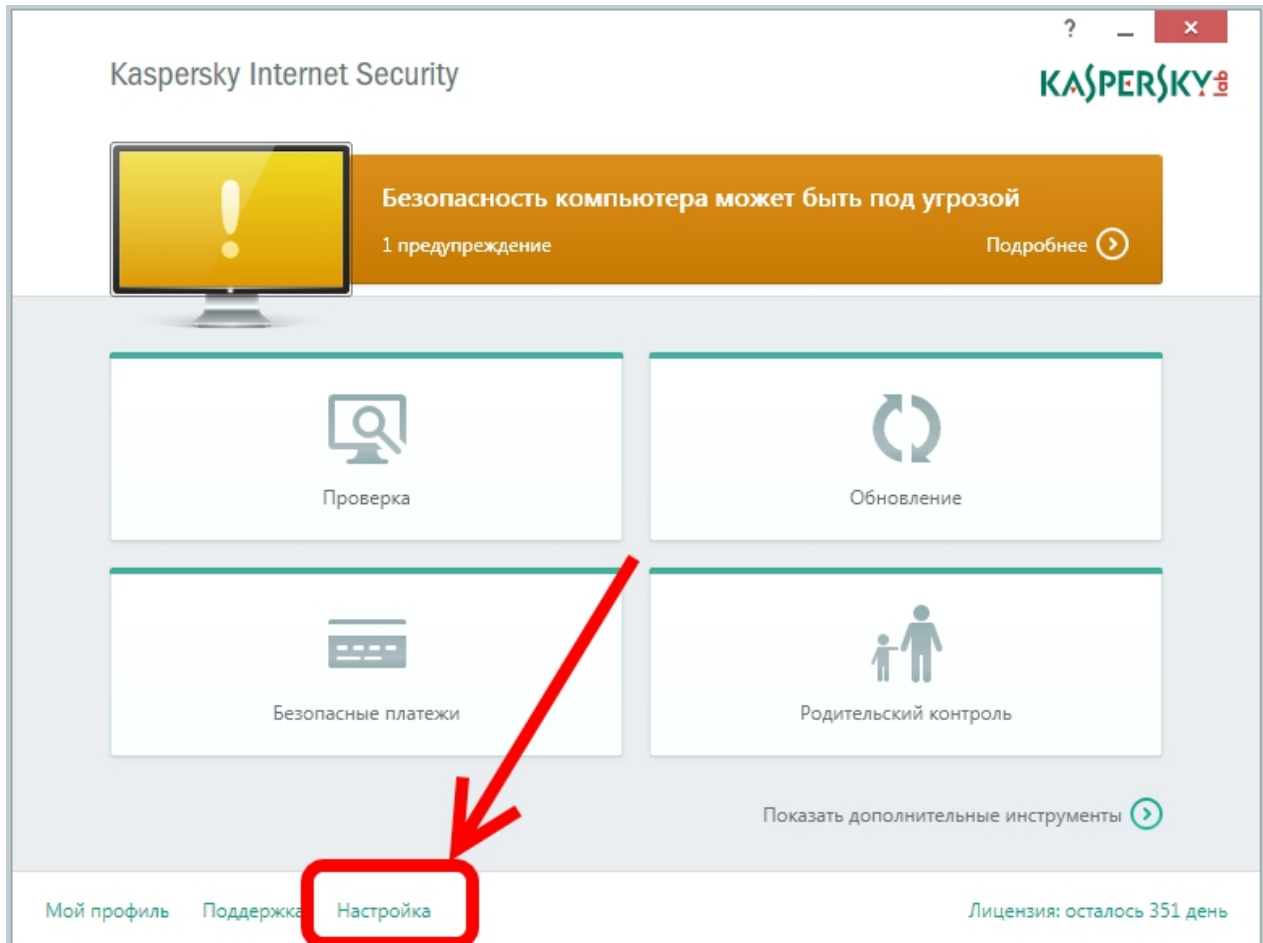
?
Kaspersky Internet Security
KASPERSKY lab

Безопасность компьютера может быть под угрозой
1 предупреждение
Подробнее

Проверка
Обновление
Безопасные платежи
Родительский контроль

Показать дополнительные инструменты

Мой профиль Поддержка Настройка
Лицензия: осталось 351 день